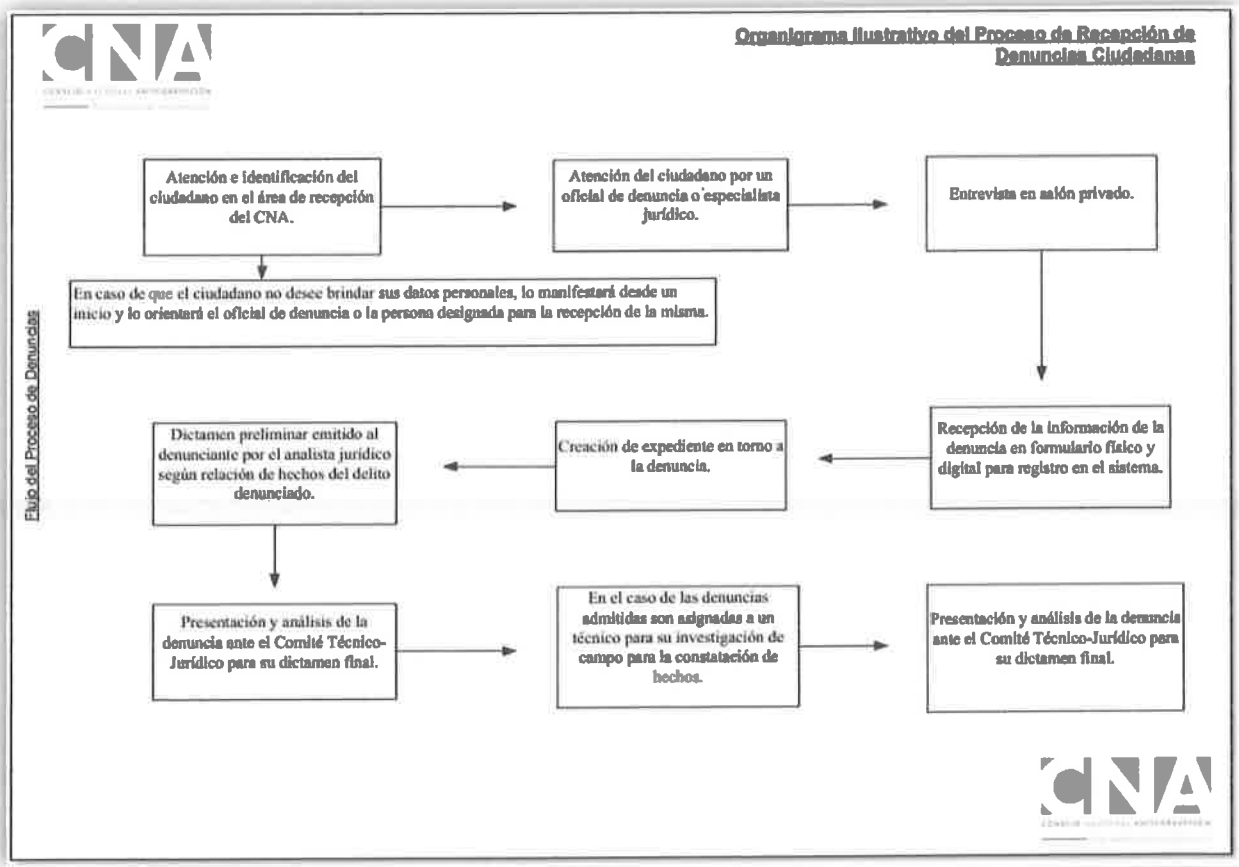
CNA
CONSEJO NACIONAL ANTICORRUPCIÓN

Organigrama Ilustrativo del Proceso de Recepción de Denuncias Ciudadanas

Flujo del Proceso de Denuncias

Atención e identificación del ciudadano en el área de recepción del CNA.

Atención del ciudadano por un oficial de denuncia o especialista jurídico.

Entrevista en salón privado.

En caso de que el ciudadano no desee brindar sus datos personales, lo manifestará desde un inicio y lo orientará el oficial de denuncia o la persona designada para la recepción de la misma.

Recepción de la información de la denuncia en formulario físico y digital para registro en el sistema.

Creación de expediente en torno a la denuncia.

Dictamen preliminar emitido al denunciante por el analista jurídico según relación de hechos del delito denunciado.

Presentación y análisis de la denuncia ante el Comité Técnico-Jurídico para su dictamen final.

En el caso de las denuncias admitidas son asignadas a un técnico para su investigación de campo para la constatación de hechos.

Presentación y análisis de la denuncia ante el Comité Técnico-Jurídico para su dictamen final.

CNA
CONSEJO NACIONAL ANTICORRUPCIÓN